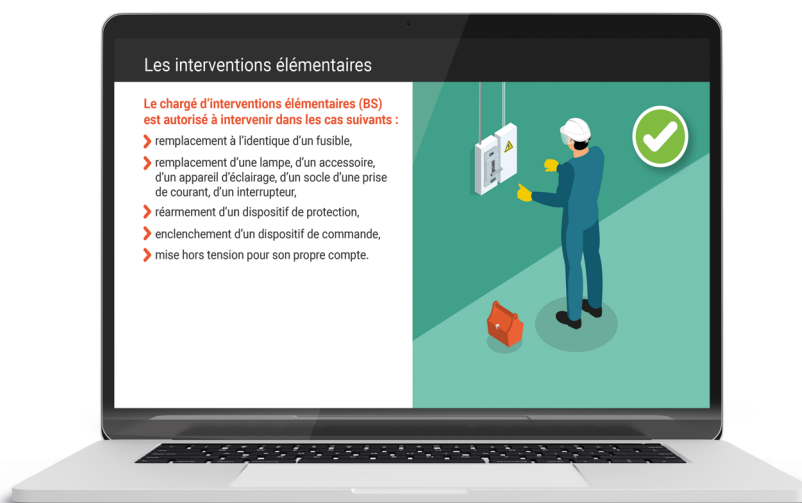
Les interventions élémentaires

Le chargé d'interventions élémentaires (BS) est autorisé à intervenir dans les cas suivants :

remplacement à l'identique d'un fusible,

remplacement d'une lampe, d'un accessoire, d'un appareil d'éclairage, d'un socle d'une prise de courant, d'un interrupteur,

réarmement d'un dispositif de protection,

enclenchement d'un dispositif de commande,

mise hors tension pour son propre compte.